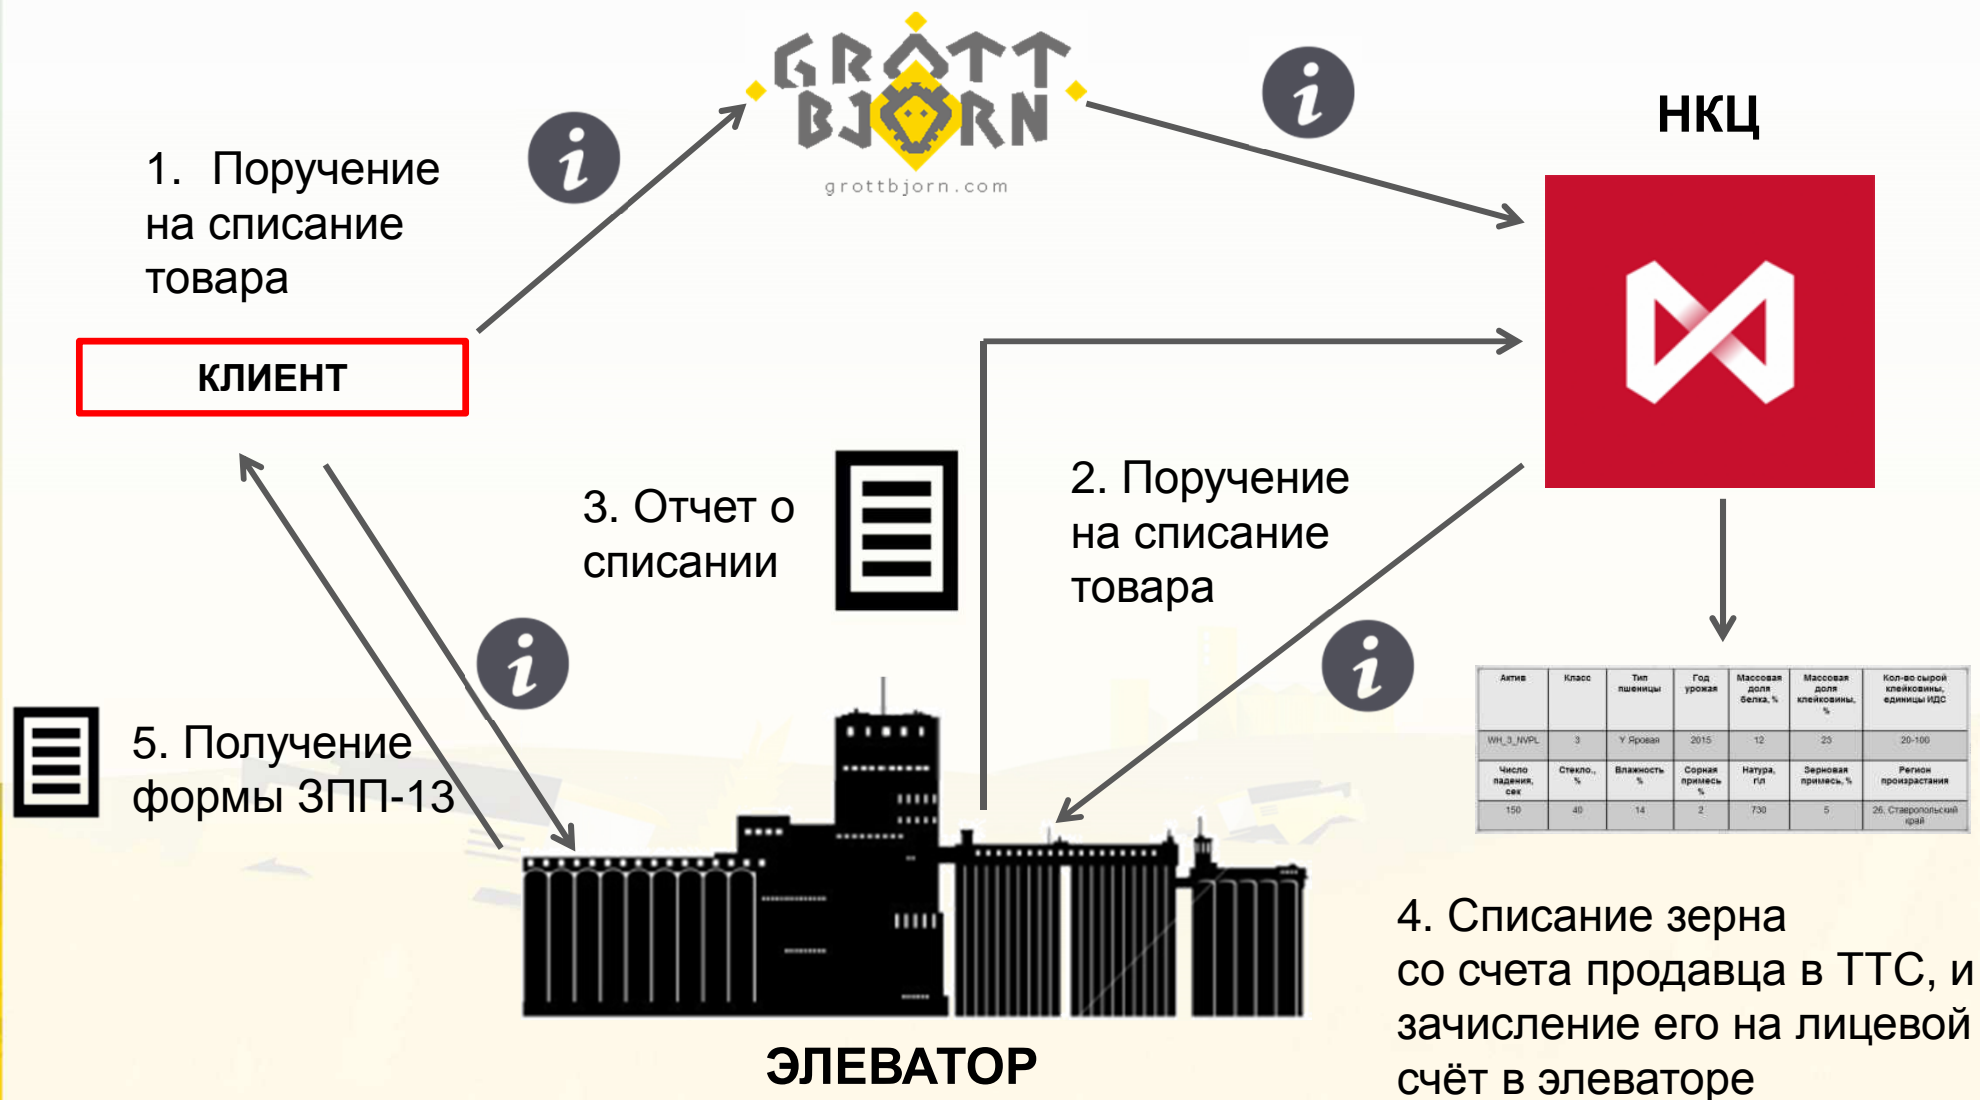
GROTT BJORN
grottbjorn.com

НКЦ

1. Поручение на списание товара

КЛИЕНТ

3. Отчет о списании

2. Поручение на списание товара

| Актив | Класс | Тип пшеницы | Год урожая | Массовая доля белка, % | Массовая доля клейковины, % | Кол-во сырой клейковины, единицы ИДС |
|---|---|---|---|---|---|---|
| WH_3_NVPL | 3 | Y Яровая | 2015 | 12 | 23 | 20-100 |
| Число падения, сек | Стекло., % | Влажность % | Сорная примесь % | Натура, г/л | Зерновая примесь, % | Регион произрастания |
| 150 | 40 | 14 | 2 | 730 | 5 | 26, Ставропольский край |

5. Получение формы ЗПП-13

4. Списание зерна со счета продавца в ТТС, и зачисление его на лицевой счёт в элеваторе

ЭЛЕВАТОР